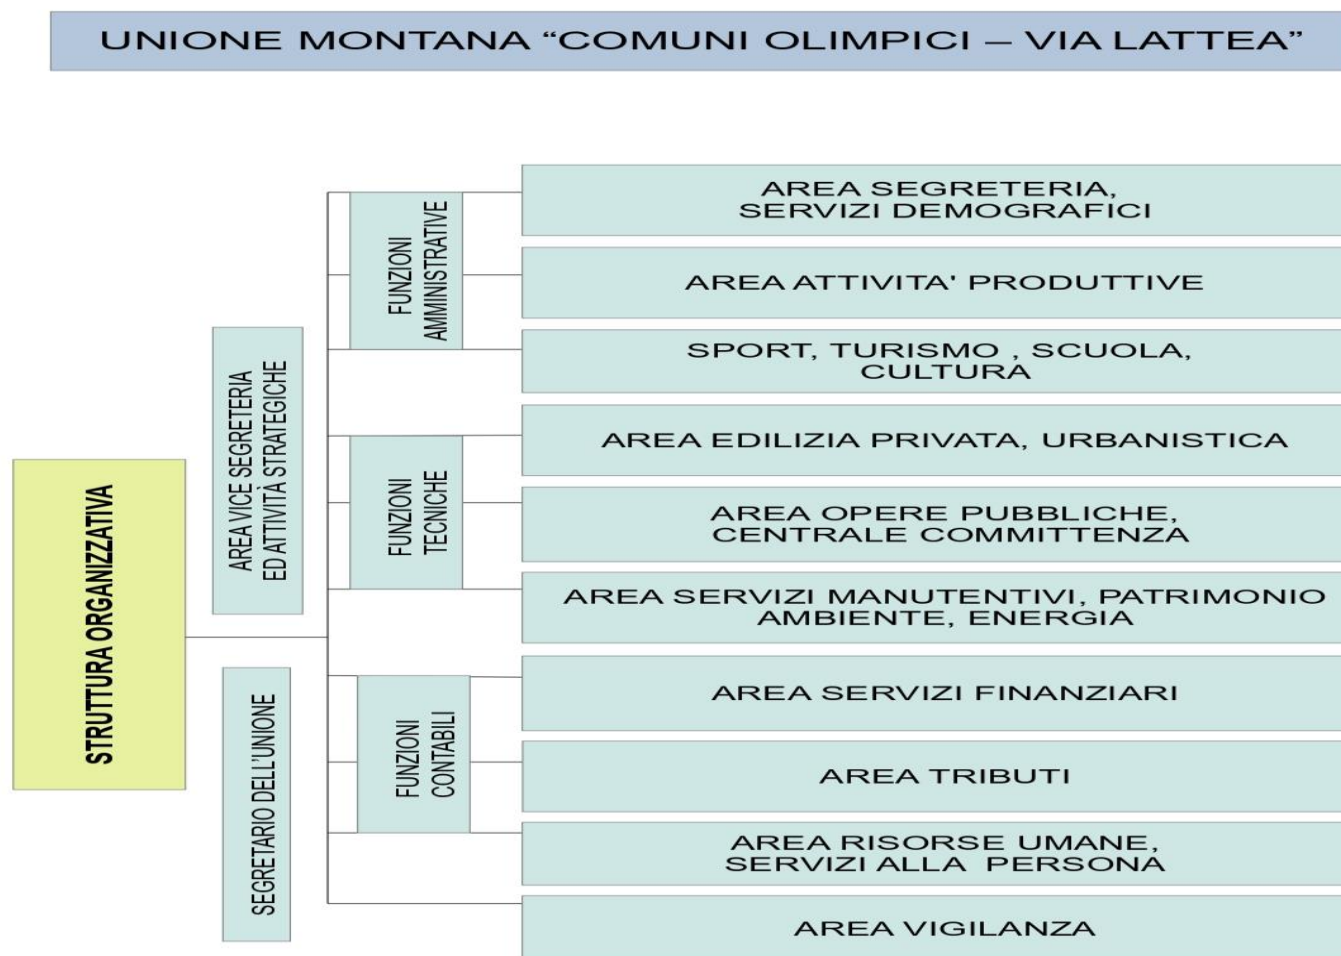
UNIONE MONTANA “COMUNI OLIMPICI – VIA LATTEA”

STRUTTURA ORGANIZZATIVA

AREA VICE SEGRETERIA ED ATTIVITÀ STRATEGICHE

SEGRETARIO DELL'UNIONE

FUNZIONI AMMINISTRATIVE

AREA SEGRETERIA, SERVIZI DEMOGRAFICI

AREA ATTIVITA' PRODUTTIVE

SPORT, TURISMO , SCUOLA, CULTURA

FUNZIONI TECNICHE

AREA EDILIZIA PRIVATA, URBANISTICA

AREA OPERE PUBBLICHE, CENTRALE COMMITTENZA

AREA SERVIZI MANUTENTIVI, PATRIMONIO AMBIENTE, ENERGIA

FUNZIONI CONTABILI

AREA SERVIZI FINANZIARI

AREA TRIBUTI

AREA RISORSE UMANE, SERVIZI ALLA PERSONA

AREA VIGILANZA